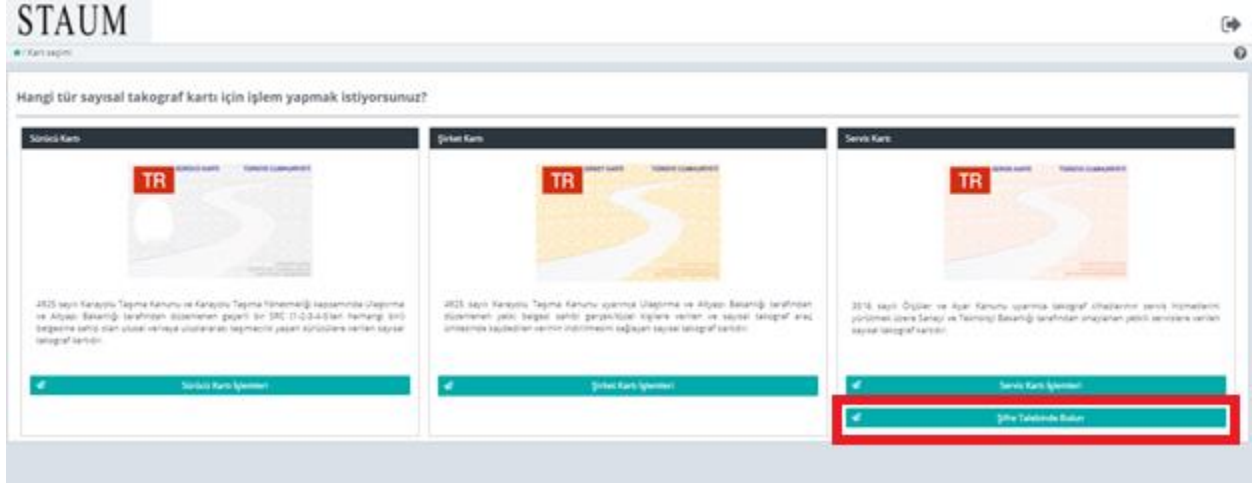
STAUM

/ Kart seçimi

Hangi tür sayısal takograf kartı için işlem yapmak istiyorsunuz?

Sürücü Kartı

TR

4925 sayılı Karayolu Taşıma Kanunu ve Karayolu Taşıma Yönetmeliği kapsamında Ulaştırma ve Altyapı Bakanlığı tarafından düzenlenen geçerli bir SRC (1-2-3-4-5)'ten herhangi birli belgesine sahip olan ulusal ve/veya uluslararası taşımacılık yapan sürücülere verilen sayısal takograf kartıdır.

Sürücü Kartı İşlemleri

Şirket Kartı

TR

4925 sayılı Karayolu Taşıma Kanunu uyarınca Ulaştırma ve Altyapı Bakanlığı tarafından düzenlenen yetki belgesi sahibi gerçek/tüzel kişilere verilen ve sayısal takograf araç ünitesinde kaydedilen verinin indirilmesini sağlayan sayısal takograf kartıdır.

Şirket Kartı İşlemleri

Servis Kartı

TR

3516 sayılı Ölçüler ve Ayar Kanunu uyarınca takograf cihazlarının servis hizmetlerini yürütmek üzere Sanayi ve Teknoloji Bakanlığı tarafından onaylanan yetkili servislere verilen sayısal takograf kartıdır.

Servis Kartı İşlemleri

Şifre Talebinde Bulun